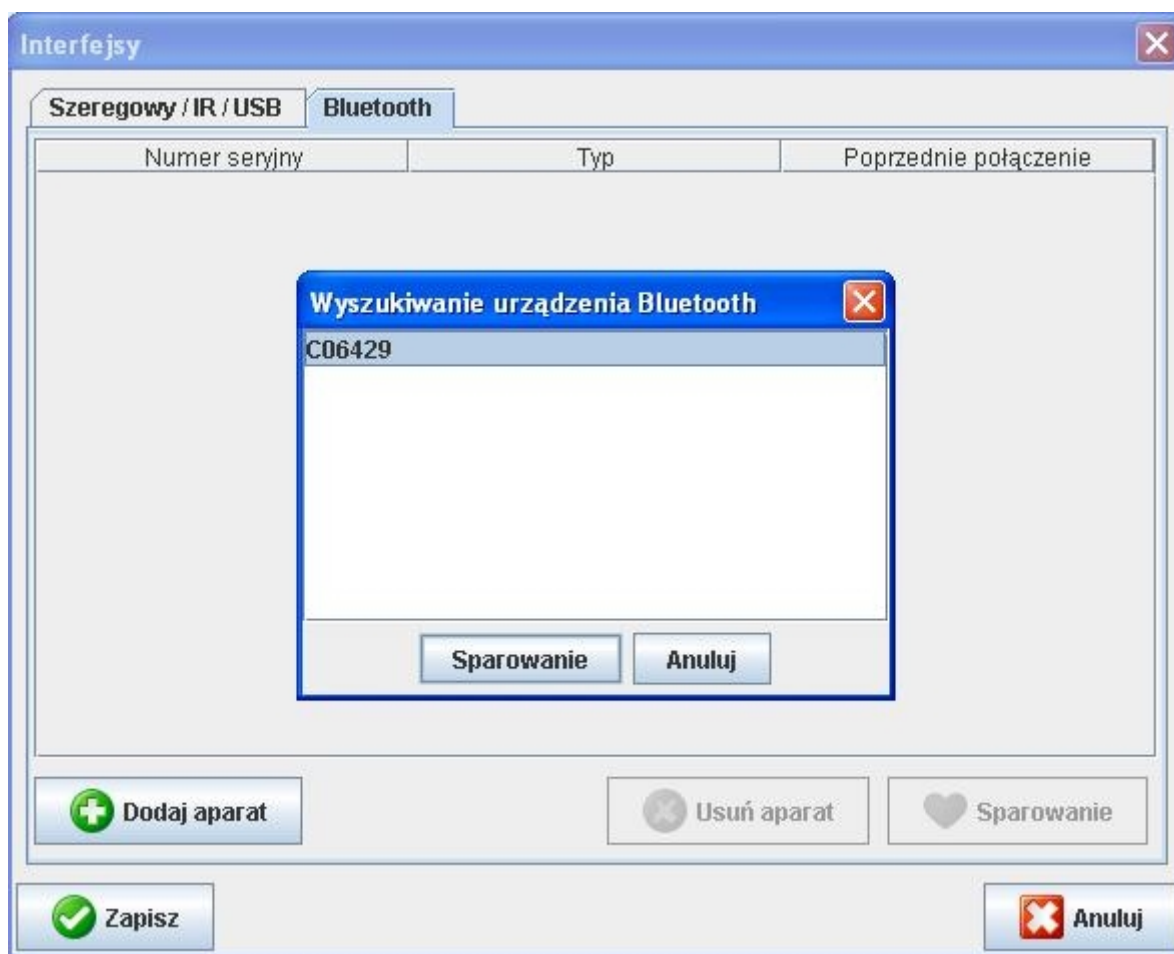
Interfejsy

Szeregowy / IR / USB
Bluetooth

| Numer seryjny | Typ | Poprzednie połączenie |
|---|---|---|

Wyszukiwanie urządzenia Bluetooth

C06429

Sparowanie
Anuluj

Dodaj aparat
Usuń aparat
Sparowanie

Zapisz
Anuluj